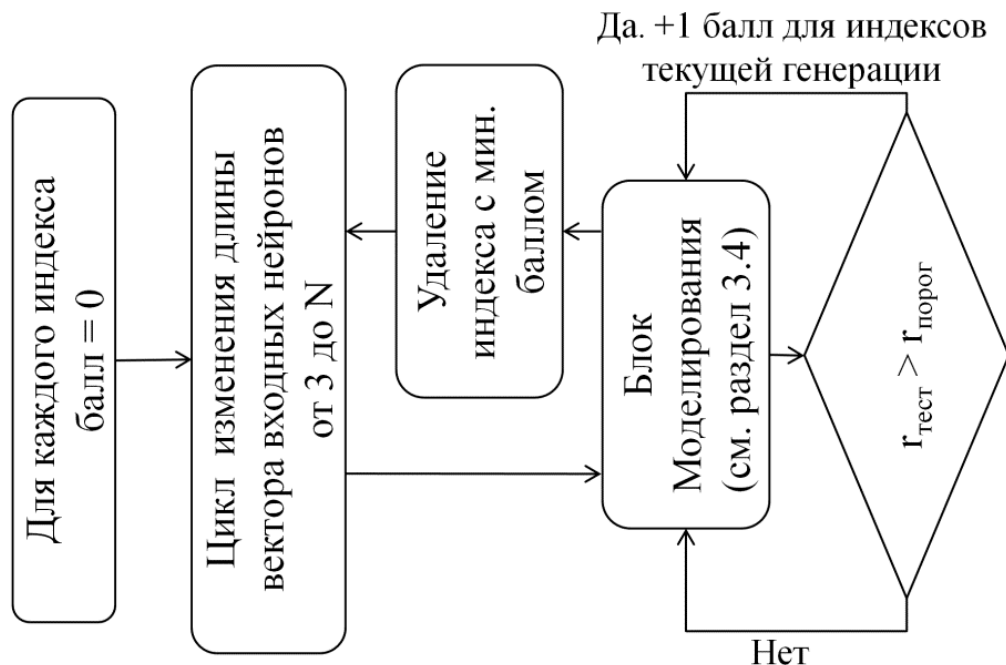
Для каждого индекса балл = 0

Цикл изменения длины вектора входных нейронов от 3 до N

Удаление индекса с мин. баллом

Да. +1 балл для индексов текущей генерации

Блок Моделирования (см. раздел 3.4)

$r_{тест} > r_{порог}$

Нет